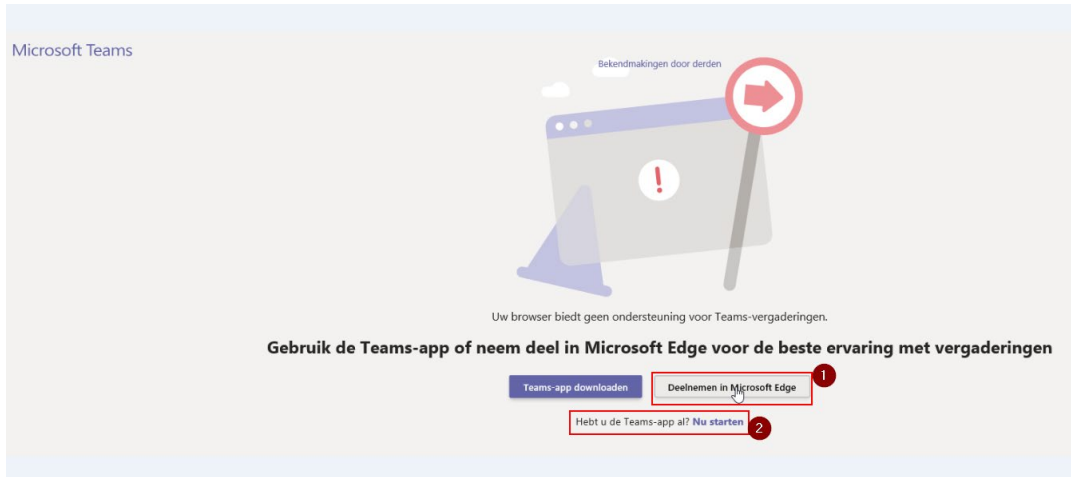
Microsoft Teams

Bekendmakingen door derden

Uw browser biedt geen ondersteuning voor Teams-vergaderingen.

Gebruik de Teams-app of neem deel in Microsoft Edge voor de beste ervaring met vergaderingen

Teams-app downloaden

Deelnemen in Microsoft Edge

1

Hebt u de Teams-app al? Nu starten

2